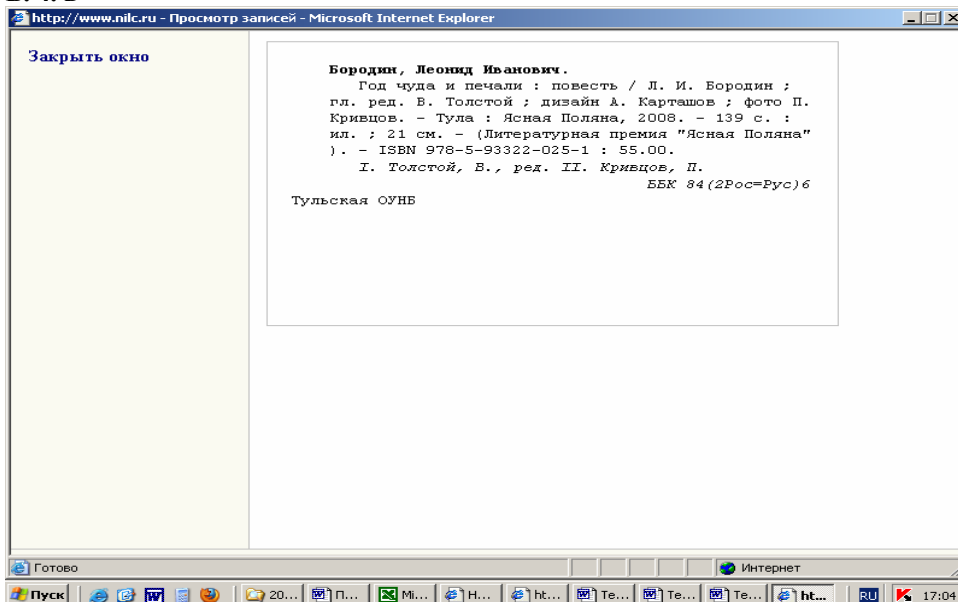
http://www.nilc.ru - Просмотр записей - Microsoft Internet Explorer

Закрыть окно

**Бородин, Леонид Иванович.**

Год чуда и печали : повесть / Л. И. Бородин ; гл. ред. В. Толстой ; дизайн А. Карташов ; фото П. Кривцов. - Тула : Ясная Поляна, 2008. - 139 с. : ил. ; 21 см. - (Литературная премия "Ясная Поляна" ). - ISBN 978-5-93322-025-1 : 55.00.

*I. Толстой, В., ред. II. Кривцов, П.*

*ББК 84(2Рос=Рус)6*

Тульская ОУНБ

Готово

Интернет

Пуск | 20... | П... | Mi... | Н... | ht... | Те... | Те... | Те... | ht... | RU | 17:04